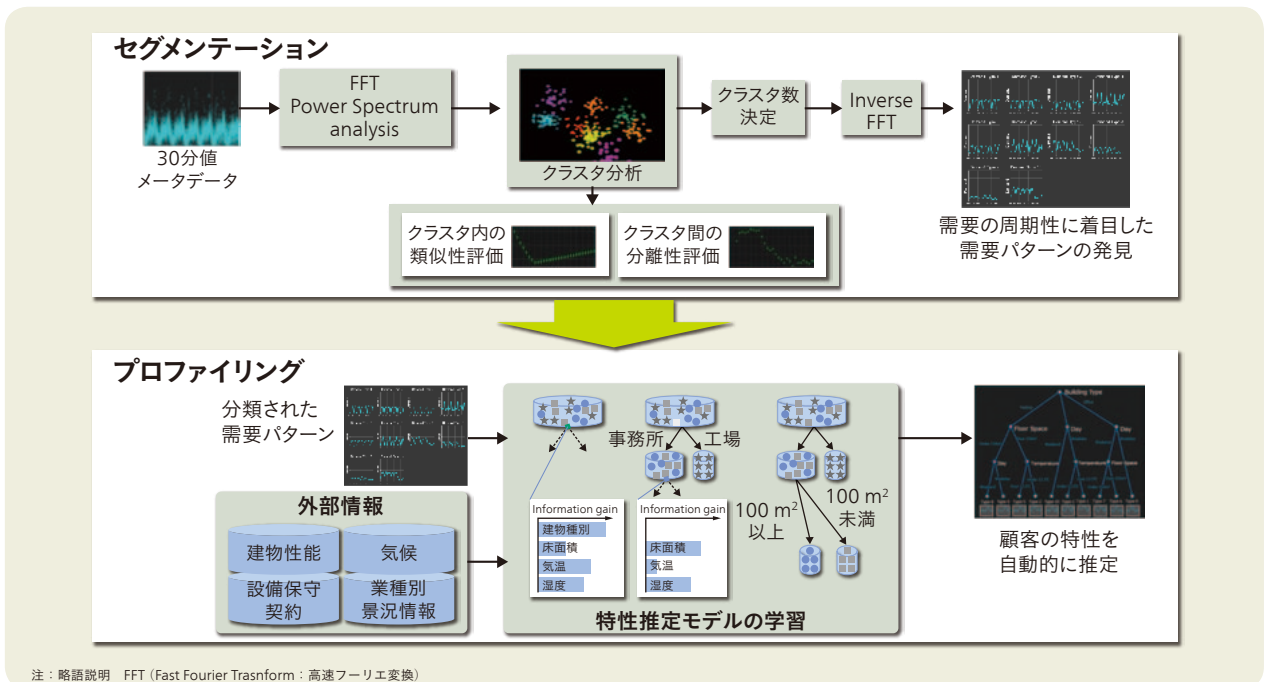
セグメンテーション

30分値
メータデータ

FFT
Power Spectrum
analysis

クラスタ分析

クラスタ数
決定

Inverse
FFT

需要の周期性に着目した
需要パターンの発見

クラスタ内の
類似性評価

クラスタ間の
分離性評価

プロファイリング

分類された
需要パターン

外部情報

建物性能

気候

設備保守
契約

業種別
景況情報

事務所

工場

Information gain
建物種別
床面積
気温
湿度

Information gain
床面積
気温
湿度

100 $m^2$
以上

100 $m^2$
未満

特性推定モデルの学習

Building Type

顧客の特性を
自動的に推定

注：略語説明　FFT（Fast Fourier Trasnform：高速フーリエ変換）